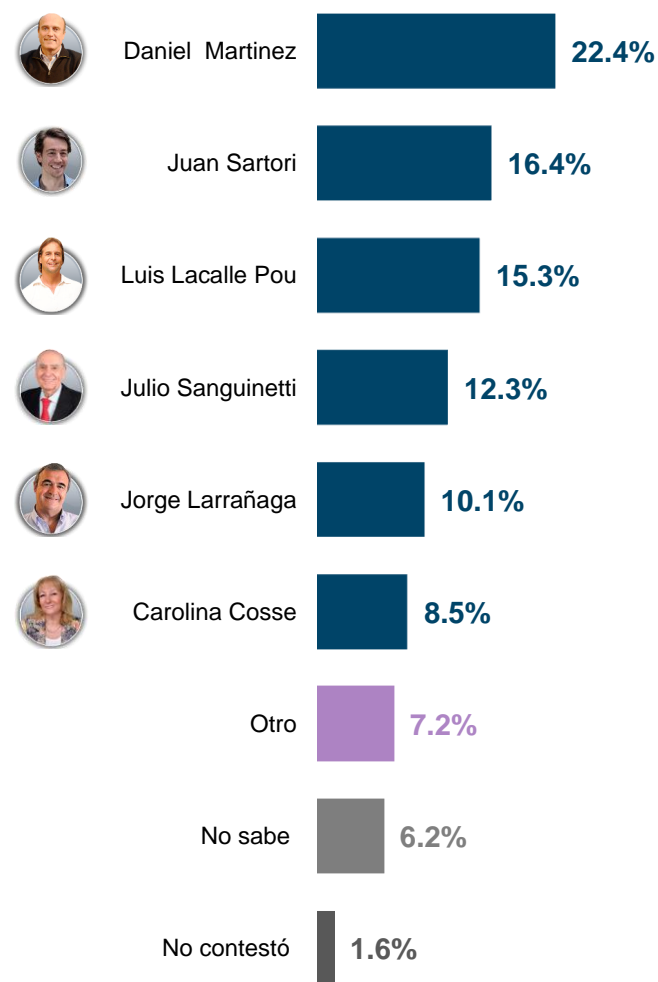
| | |
|---|---|
| Daniel Martinez | 22.4% |
| Juan Sartori | 16.4% |
| Luis Lacalle Pou | 15.3% |
| Julio Sanguinetti | 12.3% |
| Jorge Larrañaga | 10.1% |
| Carolina Cosse | 8.5% |
| Otro | 7.2% |
| No sabe | 6.2% |
| No contestó | 1.6% |